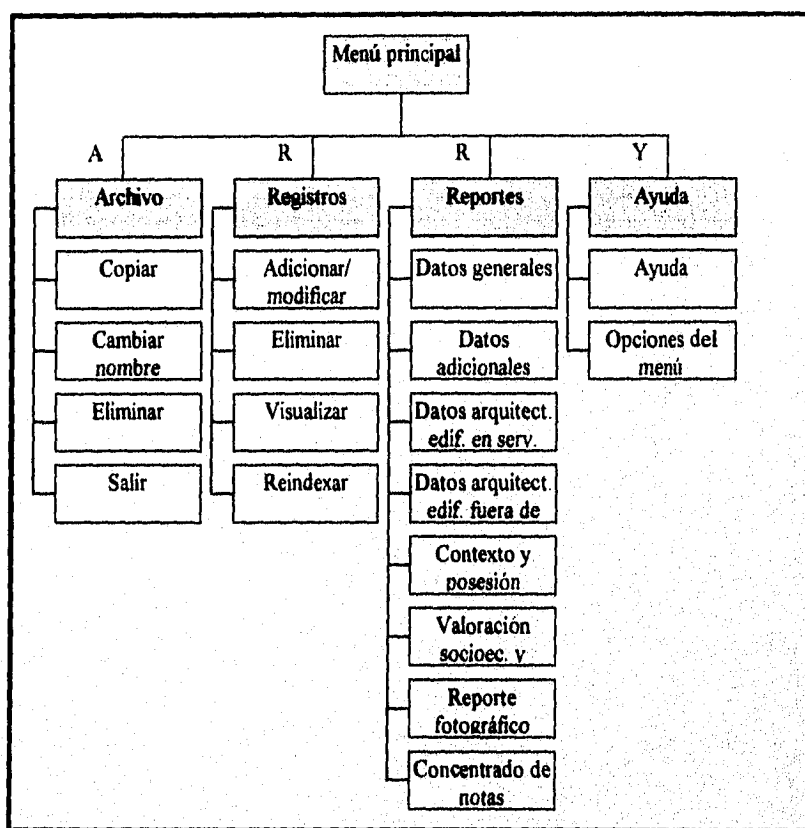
Menú principal

A
Archivo
Copiar
Cambiar nombre
Eliminar
Salir

R
Registros
Adicionar/ modificar
Eliminar
Visualizar
Reindexar

R
Reportes
Datos generales
Datos adicionales
Datos arquitect. edif. en serv.
Datos arquitect. edif. fuera de
Contexto y posesión
Valoración socioec. y
Reporte fotográfico
Concentrado de notas

Y
Ayuda
Ayuda
Opciones del menú